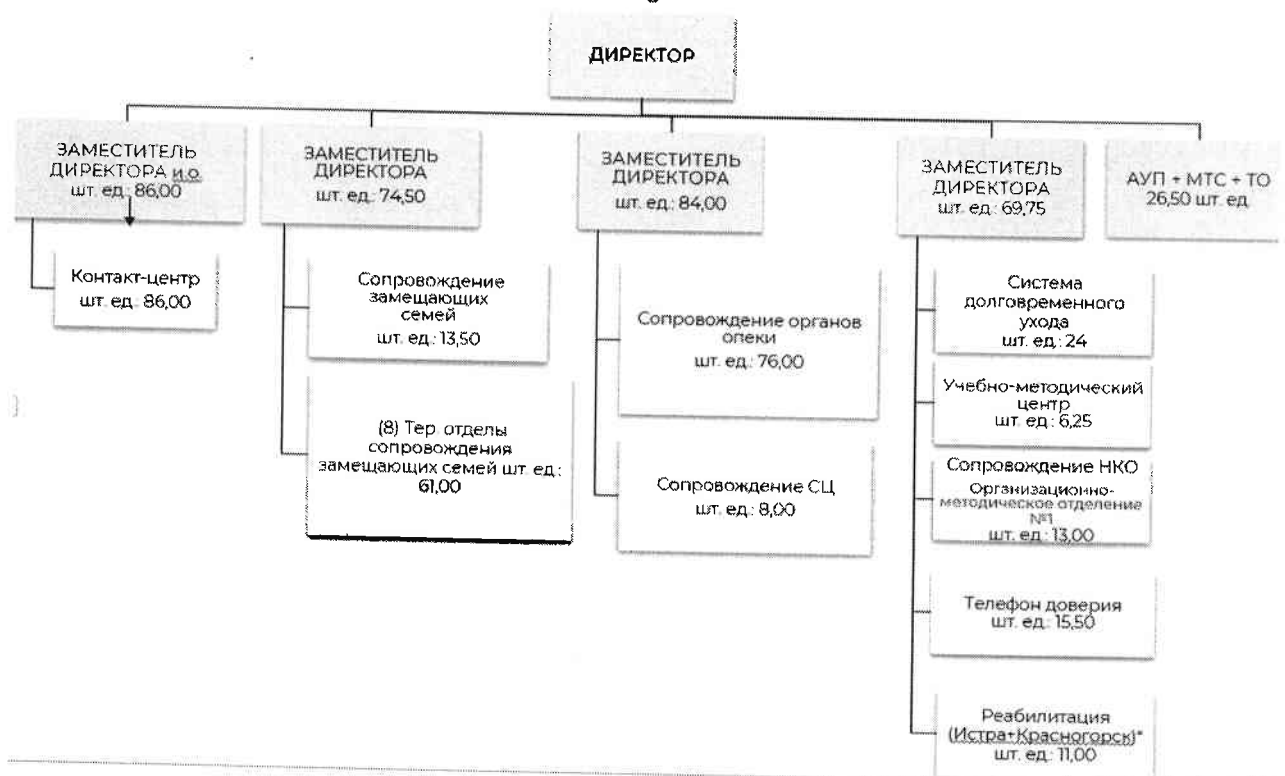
ДИРЕКТОР

ЗАМЕСТИТЕЛЬ ДИРЕКТОРА и.о. шт. ед.: 86,00

Контакт-центр шт. ед.: 86,00

ЗАМЕСТИТЕЛЬ ДИРЕКТОРА шт. ед.: 74,50

Сопровождение замещающих семей шт. ед.: 13,50

(8) Тер. отделы сопровождения замещающих семей шт. ед.: 61,00

ЗАМЕСТИТЕЛЬ ДИРЕКТОРА шт. ед.: 84,00

Сопровождение органов опеки шт. ед.: 76,00

Сопровождение СЦ шт. ед.: 8,00

ЗАМЕСТИТЕЛЬ ДИРЕКТОРА шт. ед.: 69,75

Система долговременного ухода шт. ед.: 24

Учебно-методический центр шт. ед.: 6,25

Сопровождение НКО Организационно-методическое отделение №1 шт. ед.: 13,00

Телефон доверия шт. ед.: 15,50

Реабилитация (Истра+Красногорск)* шт. ед.: 11,00

АУП + МТС + ТО 26,50 шт. ед.